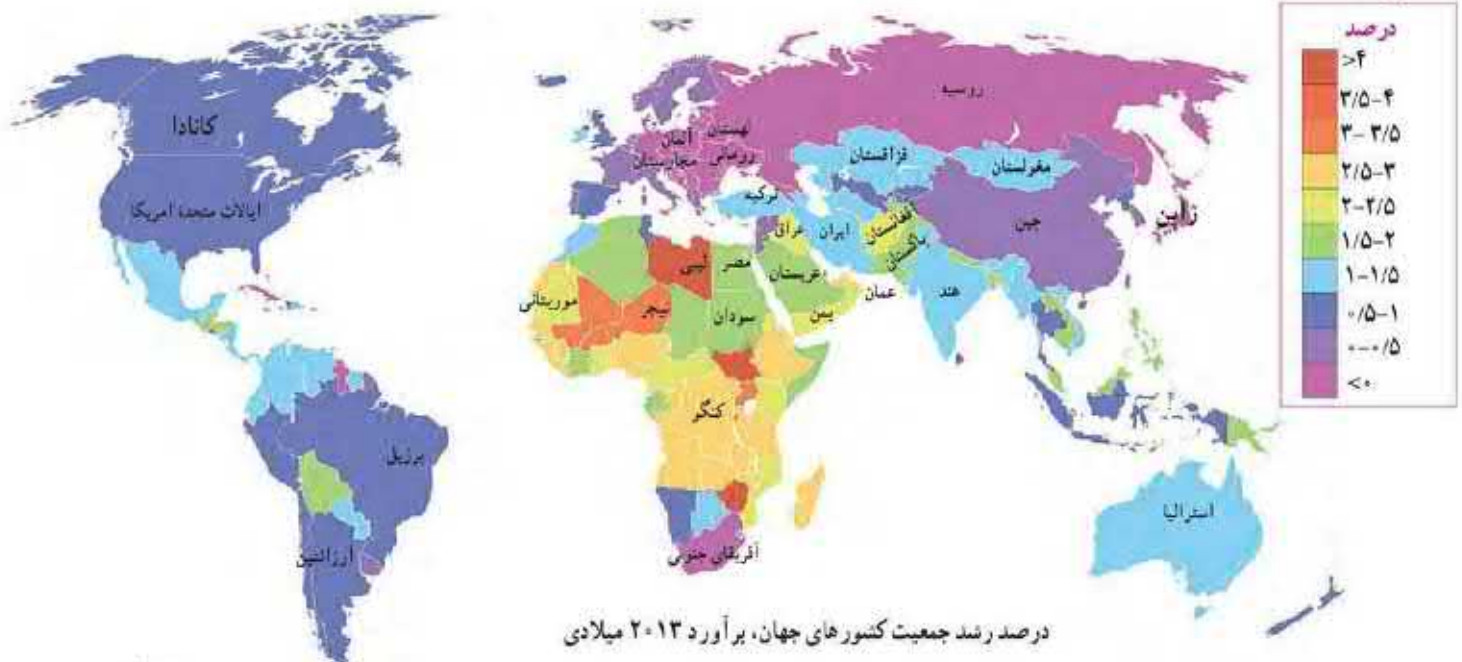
درصد
>۴
۳/۵-۴
۳-۳/۵
۲/۵-۳
۲-۲/۵
۱/۵-۲
۱-۱/۵
۰/۵-۱
۰-۰/۵
<۰

روسیه
کانادا
ایالات متحده امریکا
آلمان
لهستان
بلاروس
مجارستان
قزاقستان
مغولستان
ترکیه
چین
ژاپن
عراق
ایران
افغانستان
پاکستان
لیبی
مصر
عربستان
عمان
هند
موریتانی
نیجر
سودان
یمن
کنگو
برزیل
آرژانتین
آفریقای جنوبی
استرالیا

درصد رشد جمعیت کشورهای جهان، برآورد ۲۰۱۳ میلادی